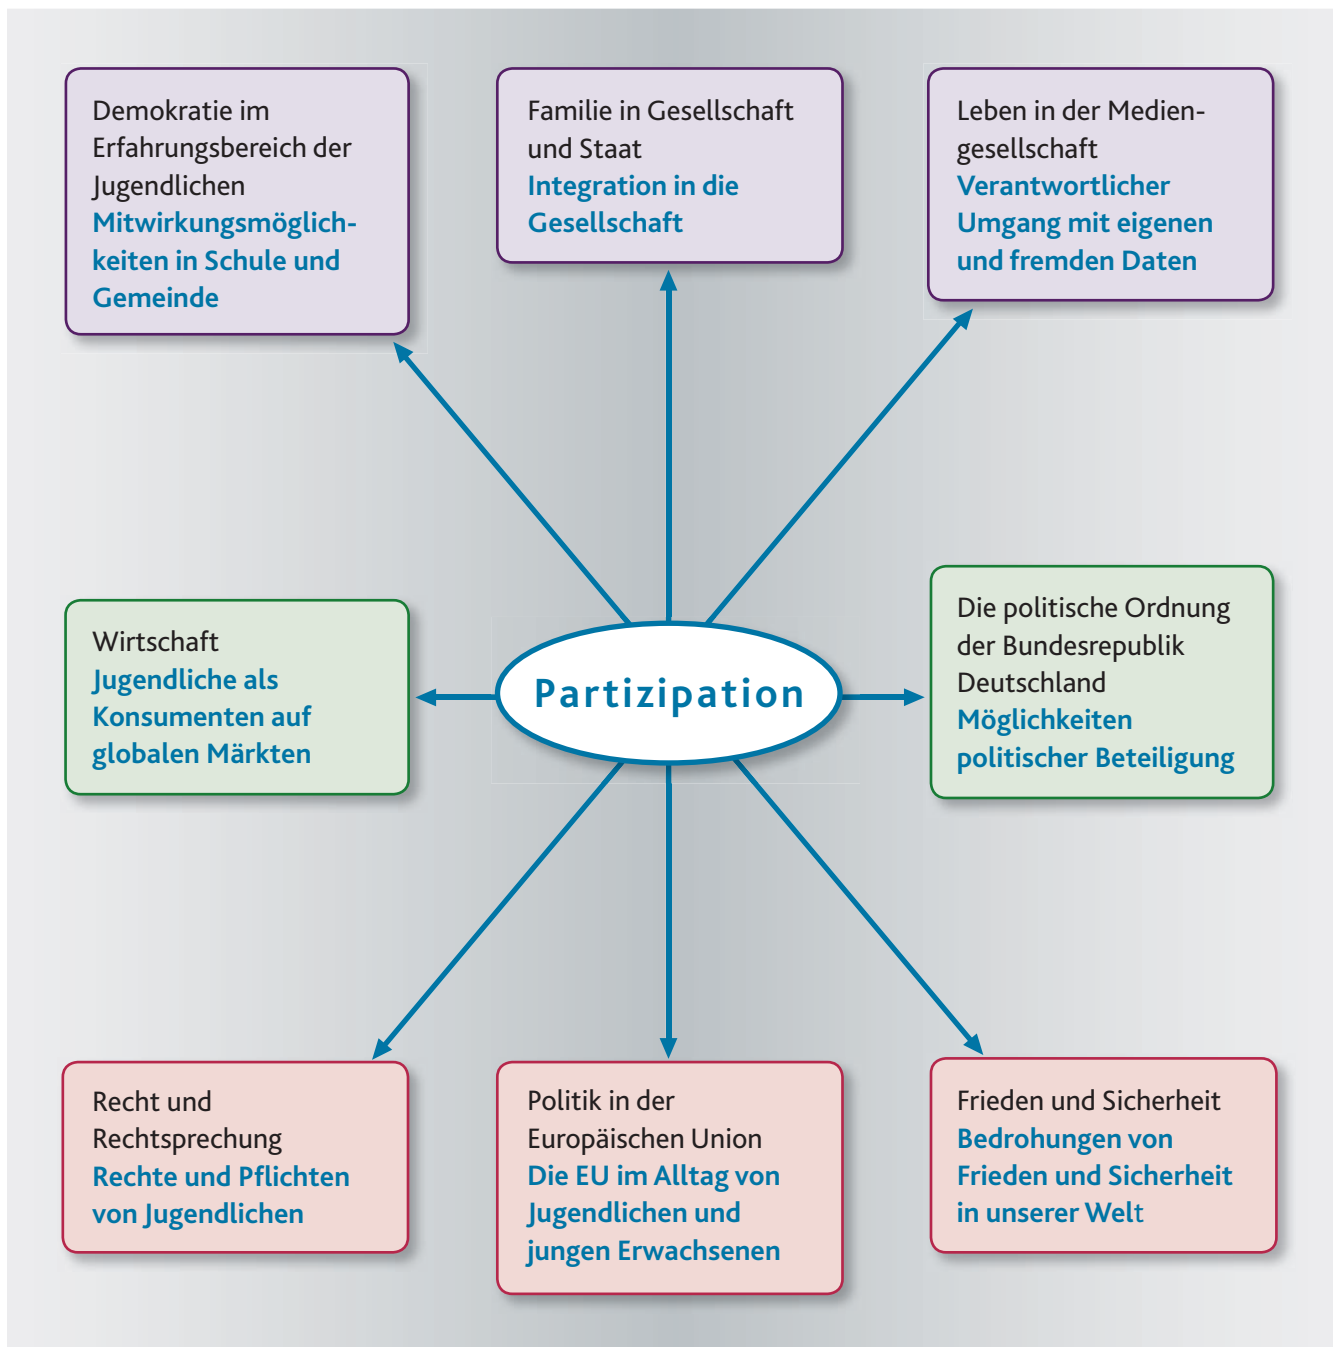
Demokratie im Erfahrungsbereich der Jugendlichen
Mitwirkungsmöglichkeiten in Schule und Gemeinde

Familie in Gesellschaft und Staat
Integration in die Gesellschaft

Leben in der Mediengesellschaft
Verantwortlicher Umgang mit eigenen und fremden Daten

Wirtschaft
Jugendliche als Konsumenten auf globalen Märkten

Partizipation

Die politische Ordnung der Bundesrepublik Deutschland
Möglichkeiten politischer Beteiligung

Recht und Rechtsprechung
Rechte und Pflichten von Jugendlichen

Politik in der Europäischen Union
Die EU im Alltag von Jugendlichen und jungen Erwachsenen

Frieden und Sicherheit
Bedrohungen von Frieden und Sicherheit in unserer Welt